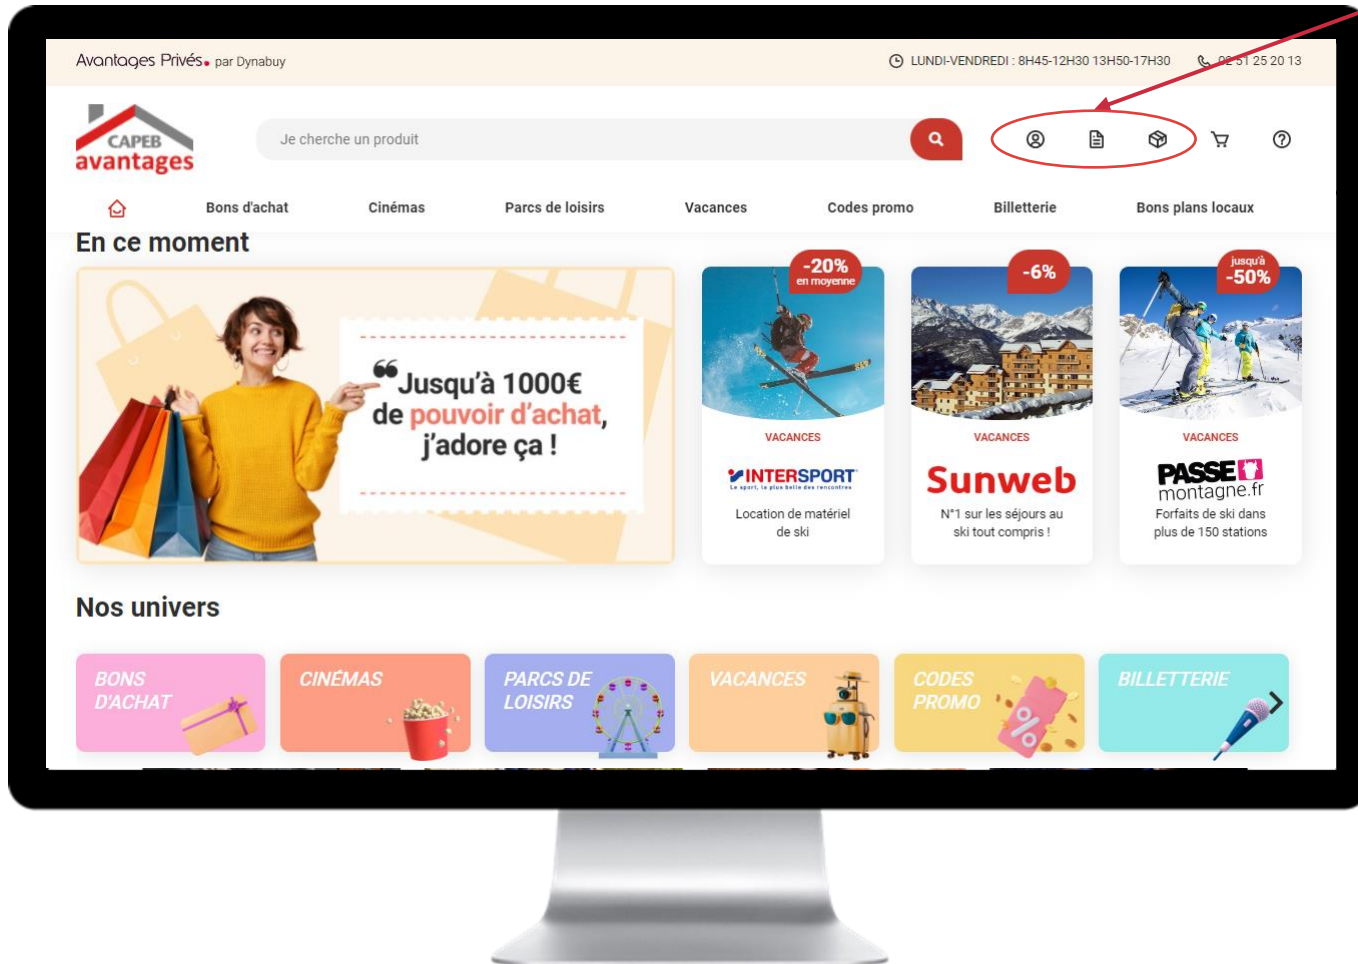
Avantages Privés. par Dynabuy

LUNDI-VENDREDI : 8H45-12H30 13H50-17H30

02 51 25 20 13

CAPEB avantages

Je cherche un produit

Bons d'achat Cinémas Parcs de loisirs Vacances Codes promo Billetterie Bons plans locaux

En ce moment

Jusqu'à 1000€ de pouvoir d'achat, j'adore ça !

-20% en moyenne

VACANCES

INTERSPORT
Le sport, la plus belle des rencontres

Location de matériel de ski

-6%

VACANCES

Sunweb

N°1 sur les séjours au ski tout compris !

jusqu'à -50%

VACANCES

PASSE montagne.fr

Forfaits de ski dans plus de 150 stations

Nos univers

BONS D'ACHAT

CINÉMAS

PARCS DE LOISIRS

VACANCES

CODES PROMO

BILLETTERIE